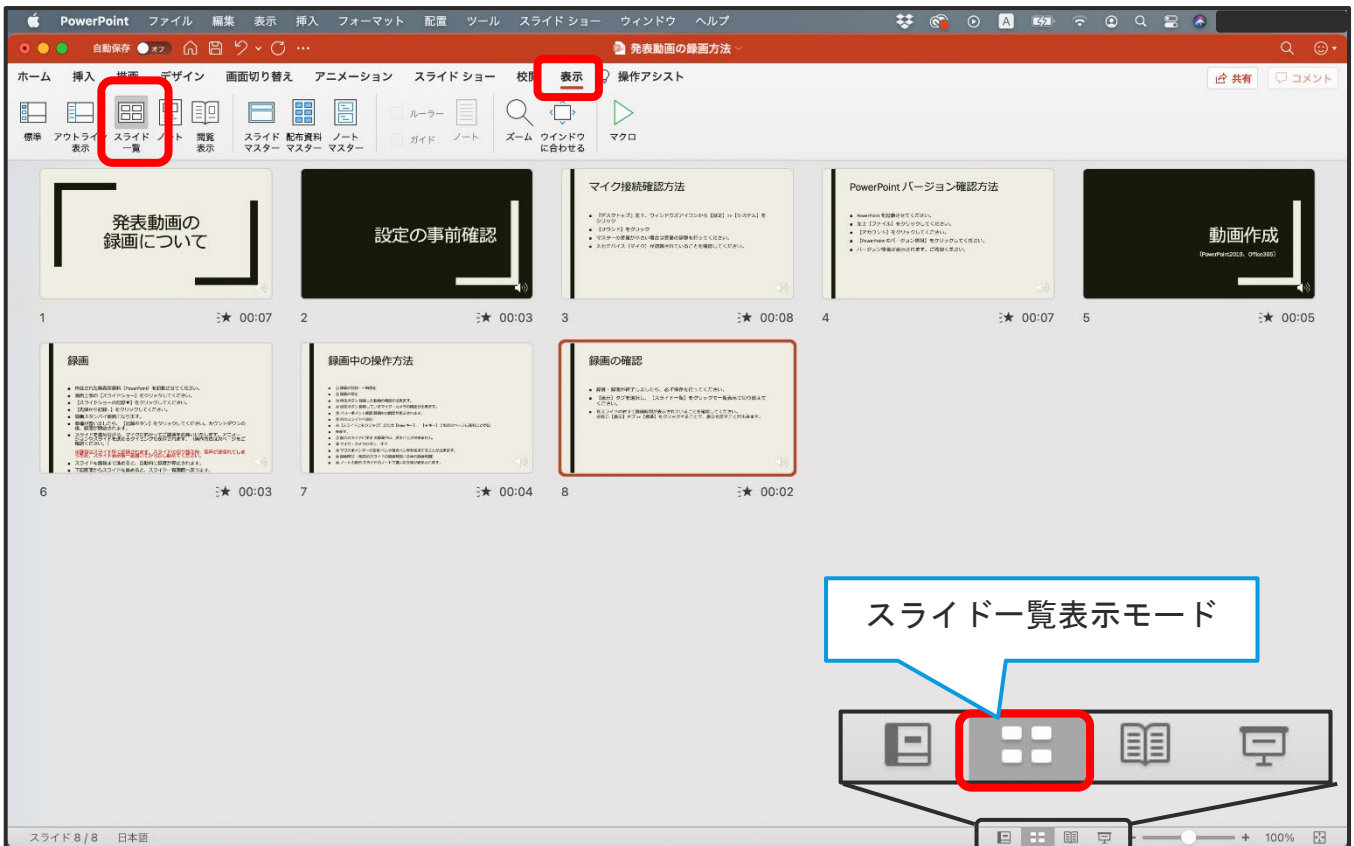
PowerPoint ファイル 編集 表示 挿入 フォーマット 配置 ツール スライド ショー ウィンドウ ヘルプ

自動保存 オフ 発表動画の録画方法

ホーム 挿入 描画 デザイン 画面切り替え アニメーション スライド ショー 校閲 表示 操作アシスト

共有 コメント

標準 アウトライン表示 スライド一覧 ノート 閲覧表示 スライドマスター 配布資料マスター ノートマスター ルーラー ガイド ノート ズーム ウインドウに合わせる マクロ

発表動画の録画について
1 00:07

設定の事前確認
2 00:03

マイク接続確認方法
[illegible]
3 00:08

PowerPoint バージョン確認方法
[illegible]
4 00:07

動画作成
(PowerPoint2019、Office365)
5 00:05

録画
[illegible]
6 00:03

録画中の操作方法
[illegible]
7 00:04

録画の確認
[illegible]
8 00:02

スライド一覧表示モード

スライド 8 / 8 日本語 100%